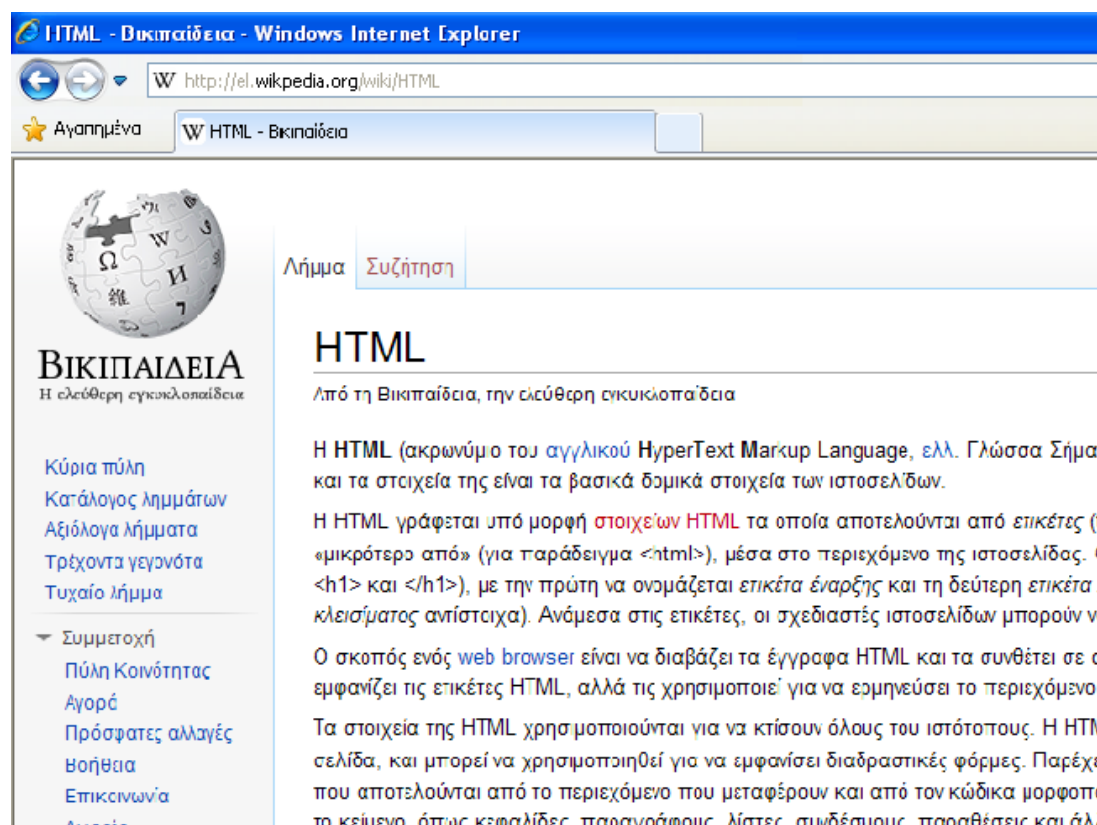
HTML - Βικιπαίδεια - Windows Internet Explorer

http://el.wikipedia.org/wiki/HTML

Αγαπημένα

HTML - Βικιπαίδεια

ΒΙΚΙΠΑΙΔΕΙΑ
Η ελεύθερη εγκυκλοπαίδεια

Κύρια πύλη
Κατάλογος λημμάτων
Αξιόλογα λήμματα
Τρέχοντα γεγονότα
Τυχαίο λήμμα

Συμμετοχή
Πύλη Κοινότητας
Αγορά
Πρόσφατες αλλαγές
Βοήθεια
Επικοινωνία
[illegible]

Λήμμα
Συζήτηση

HTML

Από τη Βικιπαίδεια, την ελεύθερη εγκυκλοπαίδεια

Η HTML (ακρωνύμιο του αγγλικού HyperText Markup Language, ελλ. Γλώσσα Σήμα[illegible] και τα στοιχεία της είναι τα βασικά δομικά στοιχεία των ιστοσελίδων.

Η HTML γράφεται υπό μορφή στοιχείων HTML τα οποία αποτελούνται από ετικέτες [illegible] «μικρότερο από» (για παράδειγμα <html>), μέσα στο περιεχόμενο της ιστοσελίδας. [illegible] <h1> και </h1>), με την πρώτη να ονομάζεται ετικέτα έναρξης και τη δεύτερη ετικέτα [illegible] κλεισίματος αντίστοιχα). Ανάμεσα στις ετικέτες, οι σχεδιαστές ιστοσελίδων μπορούν ν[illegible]

Ο σκοπός ενός web browser είναι να διαβάζει τα έγγραφα HTML και τα συνθέτει σε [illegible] εμφανίζει τις ετικέτες HTML, αλλά τις χρησιμοποιεί για να ερμηνεύσει το περιεχόμενο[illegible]

Τα στοιχεία της HTML χρησιμοποιούνται για να κτίσουν όλους του ιστότοπους. Η HTM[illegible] σελίδα, και μπορεί να χρησιμοποιηθεί για να εμφανίσει διαδραστικές φόρμες. Παρέχ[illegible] που αποτελούνται από το περιεχόμενο που μεταφέρουν και από τον κώδικα μορφοπ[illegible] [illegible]